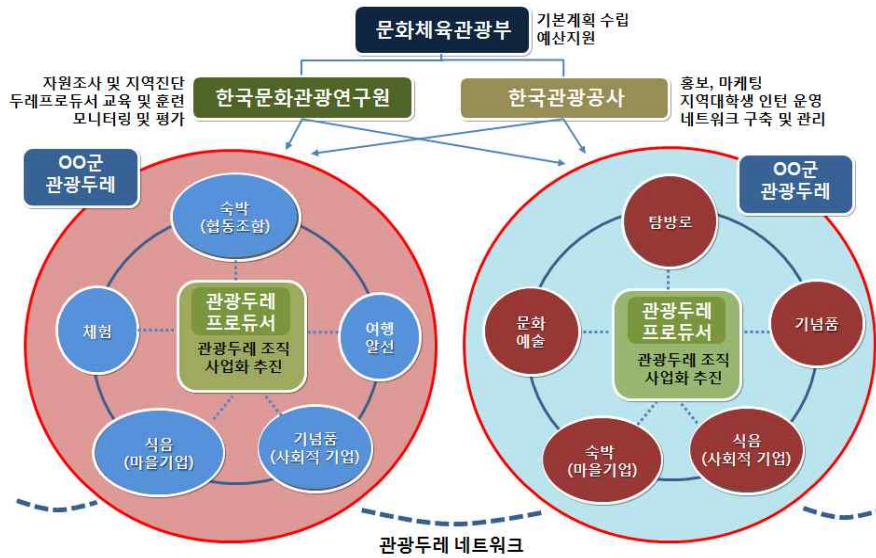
문화체육관광부
기본계획 수립
예산지원

자원조사 및 지역진단
두레프로듀서 교육 및 훈련
모니터링 및 평가

한국문화관광연구원

한국관광공사

홍보, 마케팅
지역대학생 인턴 운영
네트워크 구축 및 관리

OO군
관광두레

숙박
(협동조합)

체험

관광두레
프로듀서
관광두레 조직
사업화 추진

여행
알선

식음
(마을기업)

기념품
(사회적 기업)

OO군
관광두레

탐방로

문화
예술

관광두레
프로듀서
관광두레 조직
사업화 추진

기념품

숙박
(마을기업)

식음
(사회적 기업)

관광두레 네트워크